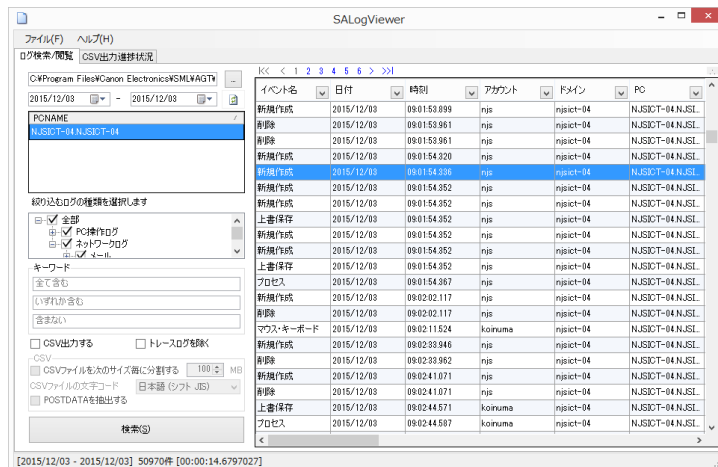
SALogViewer

ファイル(F) ヘルプ(H)

ログ検索/閲覧 CSV出力進捗状況

C:¥Program Files¥Canon Electronics¥SML¥AGT¥

2015/12/03 - 2015/12/03

PCNAME
NJSICT-04:NJSICT-04

絞り込むログの種類を選択します

全部
PC操作ログ
ネットワークログ
メール

キーワード
全て含む
いずれか含む
含まない

CSV出力する
トレースログを除く

CSV
CSVファイルを次のサイズ毎に分割する 100 MB
CSVファイルの文字コード 日本語 (シフト JIS)
POSTDATAを抽出する

検索(S)

|< < 1 2 3 4 5 6 > >>|

| イベント名 | 日付 | 時刻 | アカウント | ドメイン | PC |
|---|---|---|---|---|---|
| 新規作成 | 2015/12/03 | 09:01:53.899 | njs | njsict-04 | NJSICT-04.NJSI... |
| 削除 | 2015/12/03 | 09:01:53.961 | njs | njsict-04 | NJSICT-04.NJSI... |
| 削除 | 2015/12/03 | 09:01:53.961 | njs | njsict-04 | NJSICT-04.NJSI... |
| 新規作成 | 2015/12/03 | 09:01:54.320 | njs | njsict-04 | NJSICT-04.NJSI... |
| 新規作成 | 2015/12/03 | 09:01:54.336 | njs | njsict-04 | NJSICT-04.NJSI... |
| 新規作成 | 2015/12/03 | 09:01:54.352 | njs | njsict-04 | NJSICT-04.NJSI... |
| 新規作成 | 2015/12/03 | 09:01:54.352 | njs | njsict-04 | NJSICT-04.NJSI... |
| 上書保存 | 2015/12/03 | 09:01:54.352 | njs | njsict-04 | NJSICT-04.NJSI... |
| 新規作成 | 2015/12/03 | 09:01:54.352 | njs | njsict-04 | NJSICT-04.NJSI... |
| 新規作成 | 2015/12/03 | 09:01:54.352 | njs | njsict-04 | NJSICT-04.NJSI... |
| 上書保存 | 2015/12/03 | 09:01:54.352 | njs | njsict-04 | NJSICT-04.NJSI... |
| プロセス | 2015/12/03 | 09:01:54.367 | njs | njsict-04 | NJSICT-04.NJSI... |
| 新規作成 | 2015/12/03 | 09:02:02.117 | njs | njsict-04 | NJSICT-04.NJSI... |
| 削除 | 2015/12/03 | 09:02:02.117 | njs | njsict-04 | NJSICT-04.NJSI... |
| マウス・キーボード | 2015/12/03 | 09:02:11.524 | koinuma | njsict-04 | NJSICT-04.NJSI... |
| 新規作成 | 2015/12/03 | 09:02:33.946 | njs | njsict-04 | NJSICT-04.NJSI... |
| 削除 | 2015/12/03 | 09:02:33.962 | njs | njsict-04 | NJSICT-04.NJSI... |
| 新規作成 | 2015/12/03 | 09:02:41.071 | njs | njsict-04 | NJSICT-04.NJSI... |
| 削除 | 2015/12/03 | 09:02:41.071 | njs | njsict-04 | NJSICT-04.NJSI... |
| 上書保存 | 2015/12/03 | 09:02:44.571 | koinuma | njsict-04 | NJSICT-04.NJSI... |
| プロセス | 2015/12/03 | 09:02:44.587 | koinuma | njsict-04 | NJSICT-04.NJSI... |

[2015/12/03 - 2015/12/03] 50970件 [00:00:14.6797027]